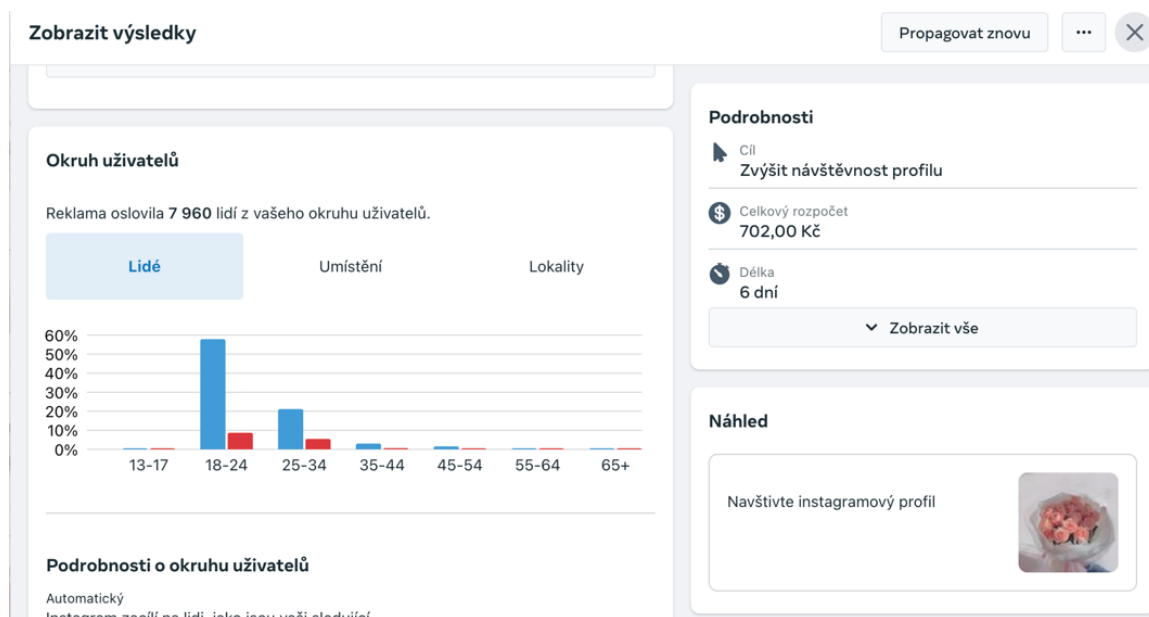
Zobrazit výsledky

Propagovat znovu

...

Okruh uživatelů

Reklama oslovila **7 960** lidí z vašeho okruhu uživatelů.

Lidé

Umístění

Lokality

60%
50%
40%
30%
20%
10%
0%

13-17 18-24 25-34 35-44 45-54 55-64 65+

Podrobnosti o okruhu uživatelů

Automatický

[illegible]

Podrobnosti

Cíl
Zvýšit návštěvnost profilu

Celkový rozpočet
702,00 Kč

Délka
6 dní

Zobrazit vše

Náhled

Navštivte instagramový profil